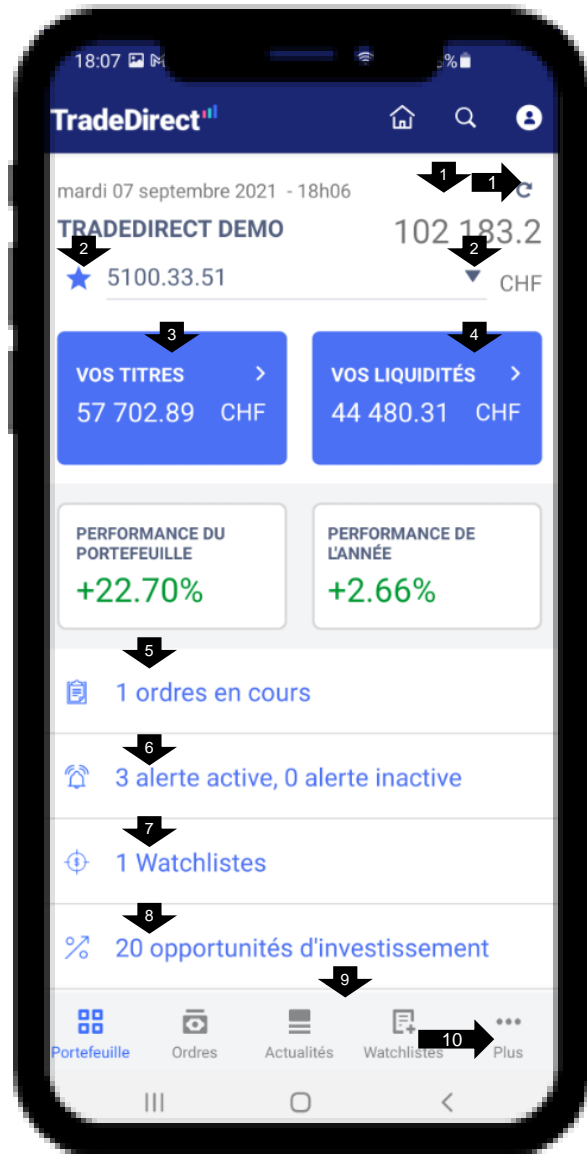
18:07

TradeDirect

mardi 07 septembre 2021 - 18h06

1 1

TRADEDIRECT DEMO

102 183.2

2 2

5100.33.51

CHF

3 4

VOS TITRES

57 702.89 CHF

VOS LIQUIDITÉS

44 480.31 CHF

PERFORMANCE DU PORTEFEUILLE

+22.70%

PERFORMANCE DE L'ANNÉE

+2.66%

5

1 ordres en cours

6

3 alerte active, 0 alerte inactive

7

1 Watchlistes

8

20 opportunités d'investissement

9

Portefeuille Ordres Actualités Watchlistes 10 Plus